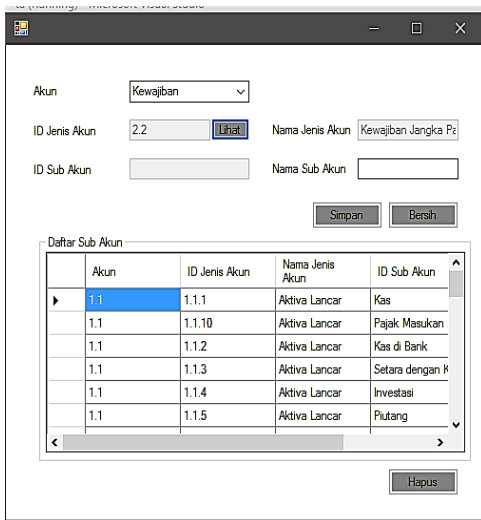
ta (Running) - Microsoft Visual Studio

Akun Kewajiban

ID Jenis Akun 2.2 Lihat

Nama Jenis Akun Kewajiban Jangka Pa

ID Sub Akun

Nama Sub Akun

Simpan Bersih

Daftar Sub Akun

| | Akun | ID Jenis Akun | Nama Jenis Akun | ID Sub Akun |
|---|---|---|---|---|
| ▸ | 1.1 | 1.1.1 | Aktiva Lancar | Kas |
| | 1.1 | 1.1.10 | Aktiva Lancar | Pajak Masukan |
| | 1.1 | 1.1.2 | Aktiva Lancar | Kas di Bank |
| | 1.1 | 1.1.3 | Aktiva Lancar | Setara dengan K |
| | 1.1 | 1.1.4 | Aktiva Lancar | Investasi |
| | 1.1 | 1.1.5 | Aktiva Lancar | Piutang |

Hapus